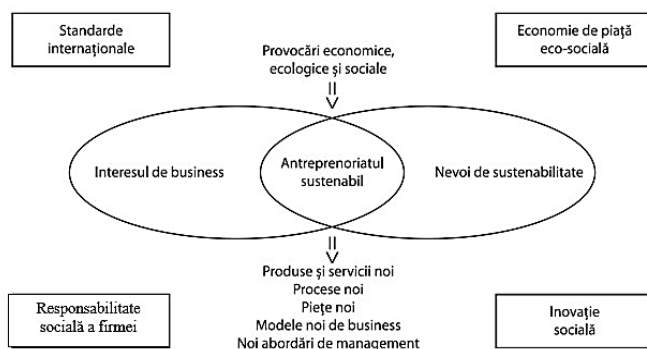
Standarde internaționale

Provocări economice, ecologice și sociale

Economie de piață eco-socială

Interesul de business

Antreprenoriatul sustenabil

Nevoi de sustenabilitate

Produse și servicii noi
Procese noi
Piețe noi
Modele noi de business
Noi abordări de management

Responsabilitate socială a firmei

Inovație socială